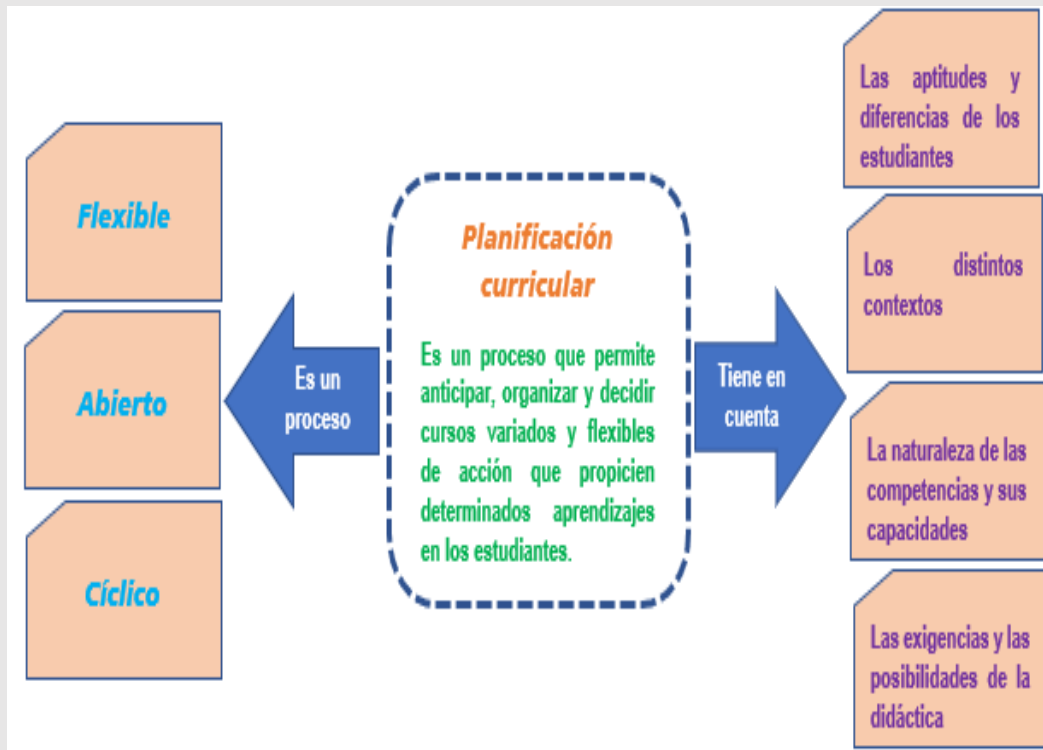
Planificación curricular

Es un proceso que permite anticipar, organizar y decidir cursos variados y flexibles de acción que propicien determinados aprendizajes en los estudiantes.

Es un proceso

Flexible

Abierto

Cíclico

Tiene en cuenta

Las aptitudes y diferencias de los estudiantes

Los distintos contextos

La naturaleza de las competencias y sus capacidades

Las exigencias y las posibilidades de la didáctica